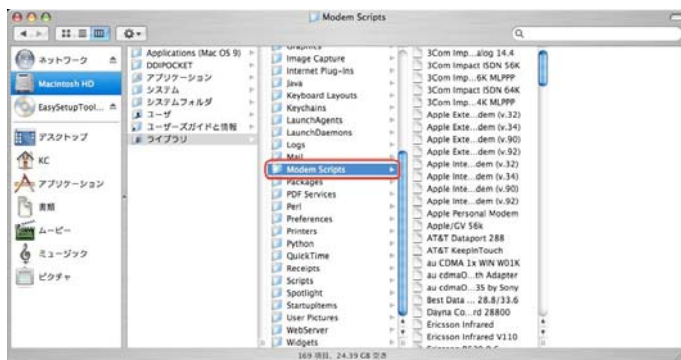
Modem Scripts

ネットワーク
Macintosh HD
EasySetupTool...
デスクトップ
KC
アプリケーション
書類
ムービー
ミュージック
ピクチャ

Applications (Mac OS 9)
DDIPOCKET
アプリケーション
システム
システムフォルダ
ユーザ
ユーザーズガイドと情報
ライブラリ

Graphics
Image Capture
Internet Plug-Ins
Java
Keyboard Layouts
Keychains
LaunchAgents
LaunchDaemons
Logs
Mail
Modem Scripts
Packages
PDF Services
Perl
Preferences
Printers
Python
QuickTime
Receipts
Scripts
Spotlight
StartupItems
User Pictures
WebServer
Widgets

3Com Imp...alog 14.4
3Com Impact ISDN 56K
3Com Imp...6K MLPPP
3Com Impact ISDN 64K
3Com Imp...4K MLPPP
Apple Exte...dem (v.32)
Apple Exte...dem (v.34)
Apple Exte...dem (v.90)
Apple Exte...dem (v.92)
Apple Inte...dem (v.32)
Apple Inte...dem (v.34)
Apple Inte...dem (v.90)
Apple Inte...dem (v.92)
Apple Personal Modem
Apple/GV 56k
AT&T Dataport 288
AT&T KeepInTouch
au CDMA 1x WIN W01K
au cdmaO...th Adapter
au cdmaO...35 by Sony
Best Data ... 28.8/33.6
Dayna Co...rd 28800
Ericsson Infrared
Ericsson Infrared V110
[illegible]

169 項目、24.39 GB 空き